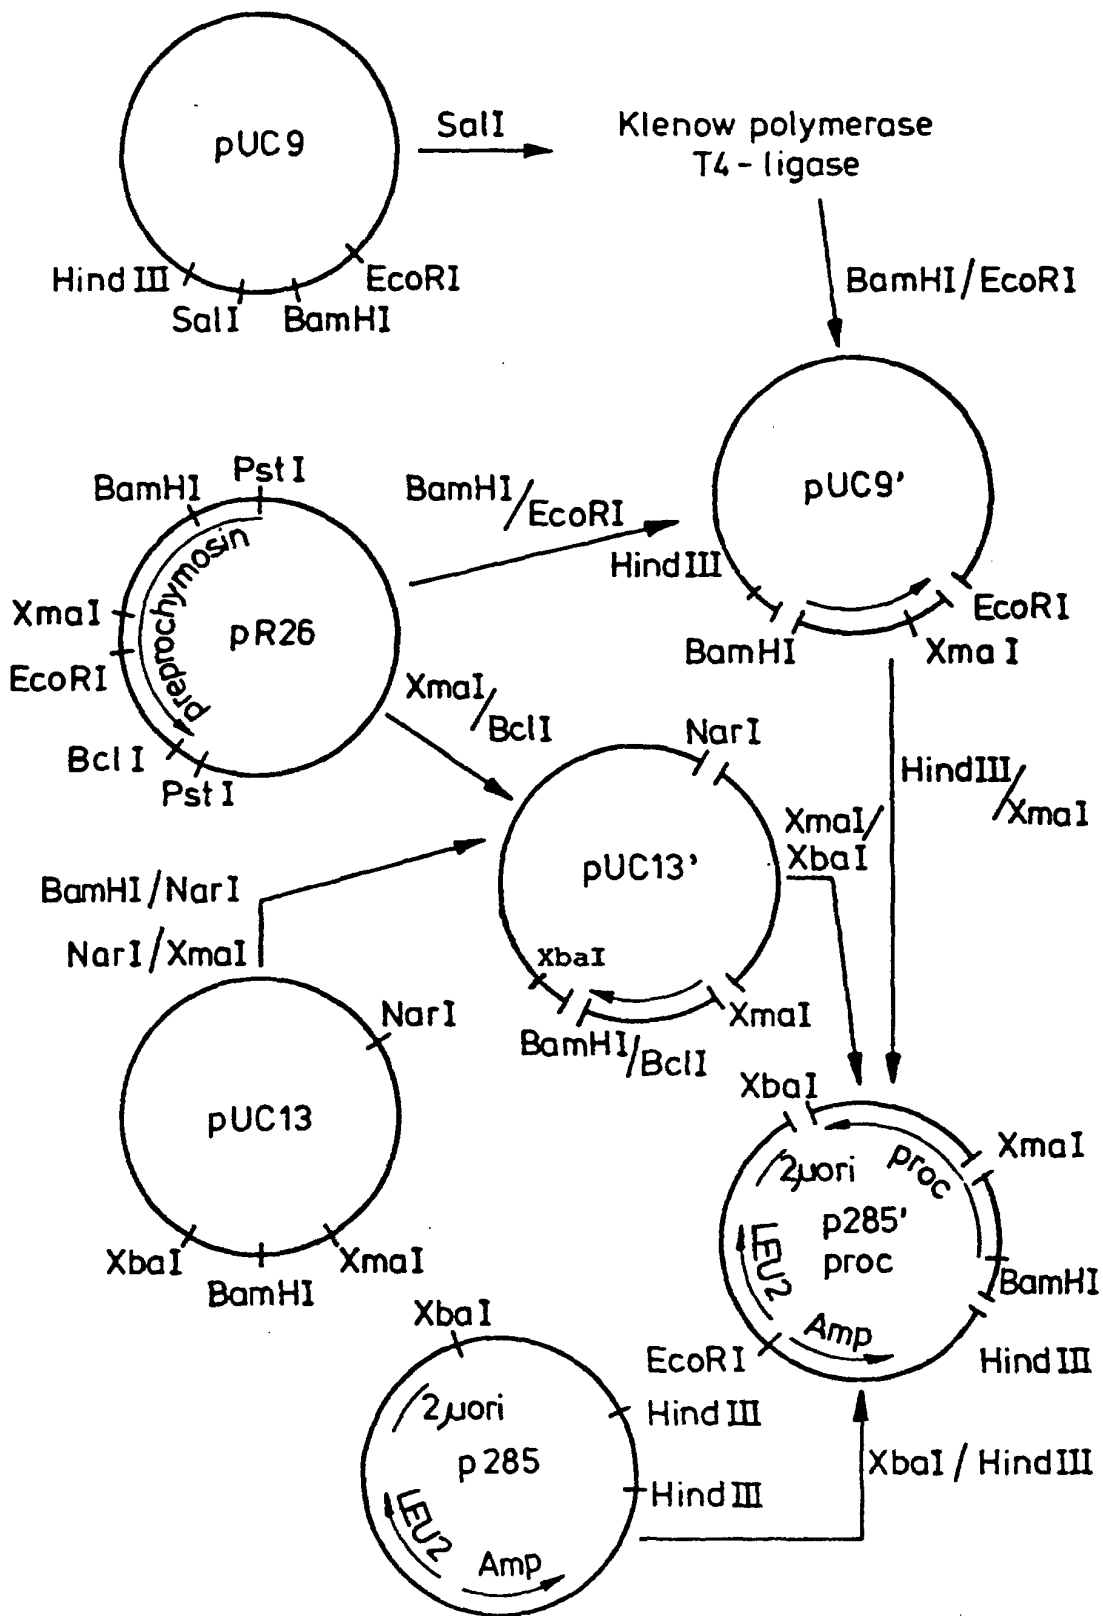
pUC9

SalI

Klenow polymerase
T4 - ligase

Hind III
SalI
BamHI
EcoRI

BamHI/EcoRI

BamHI
PstI
preprochymosin
XmaI
pR26
EcoRI
BclI
PstI

BamHI/EcoRI

pUC9'
HindIII
BamHI
XmaI
EcoRI

XmaI/BclI

NarI
pUC13'
XbaI
BamHI/BclI
XmaI

XmaI/XbaI

HindIII/XmaI

BamHI/NarI
NarI/XmaI

pUC13
NarI
XbaI
BamHI
XmaI

XbaI
XmaI
2μori
proc
p285'
proc
LEU2
Amp
BamHI
EcoRI
Hind III

XbaI
2μori
p285
LEU2
Amp
Hind III
Hind III

XbaI / HindIII